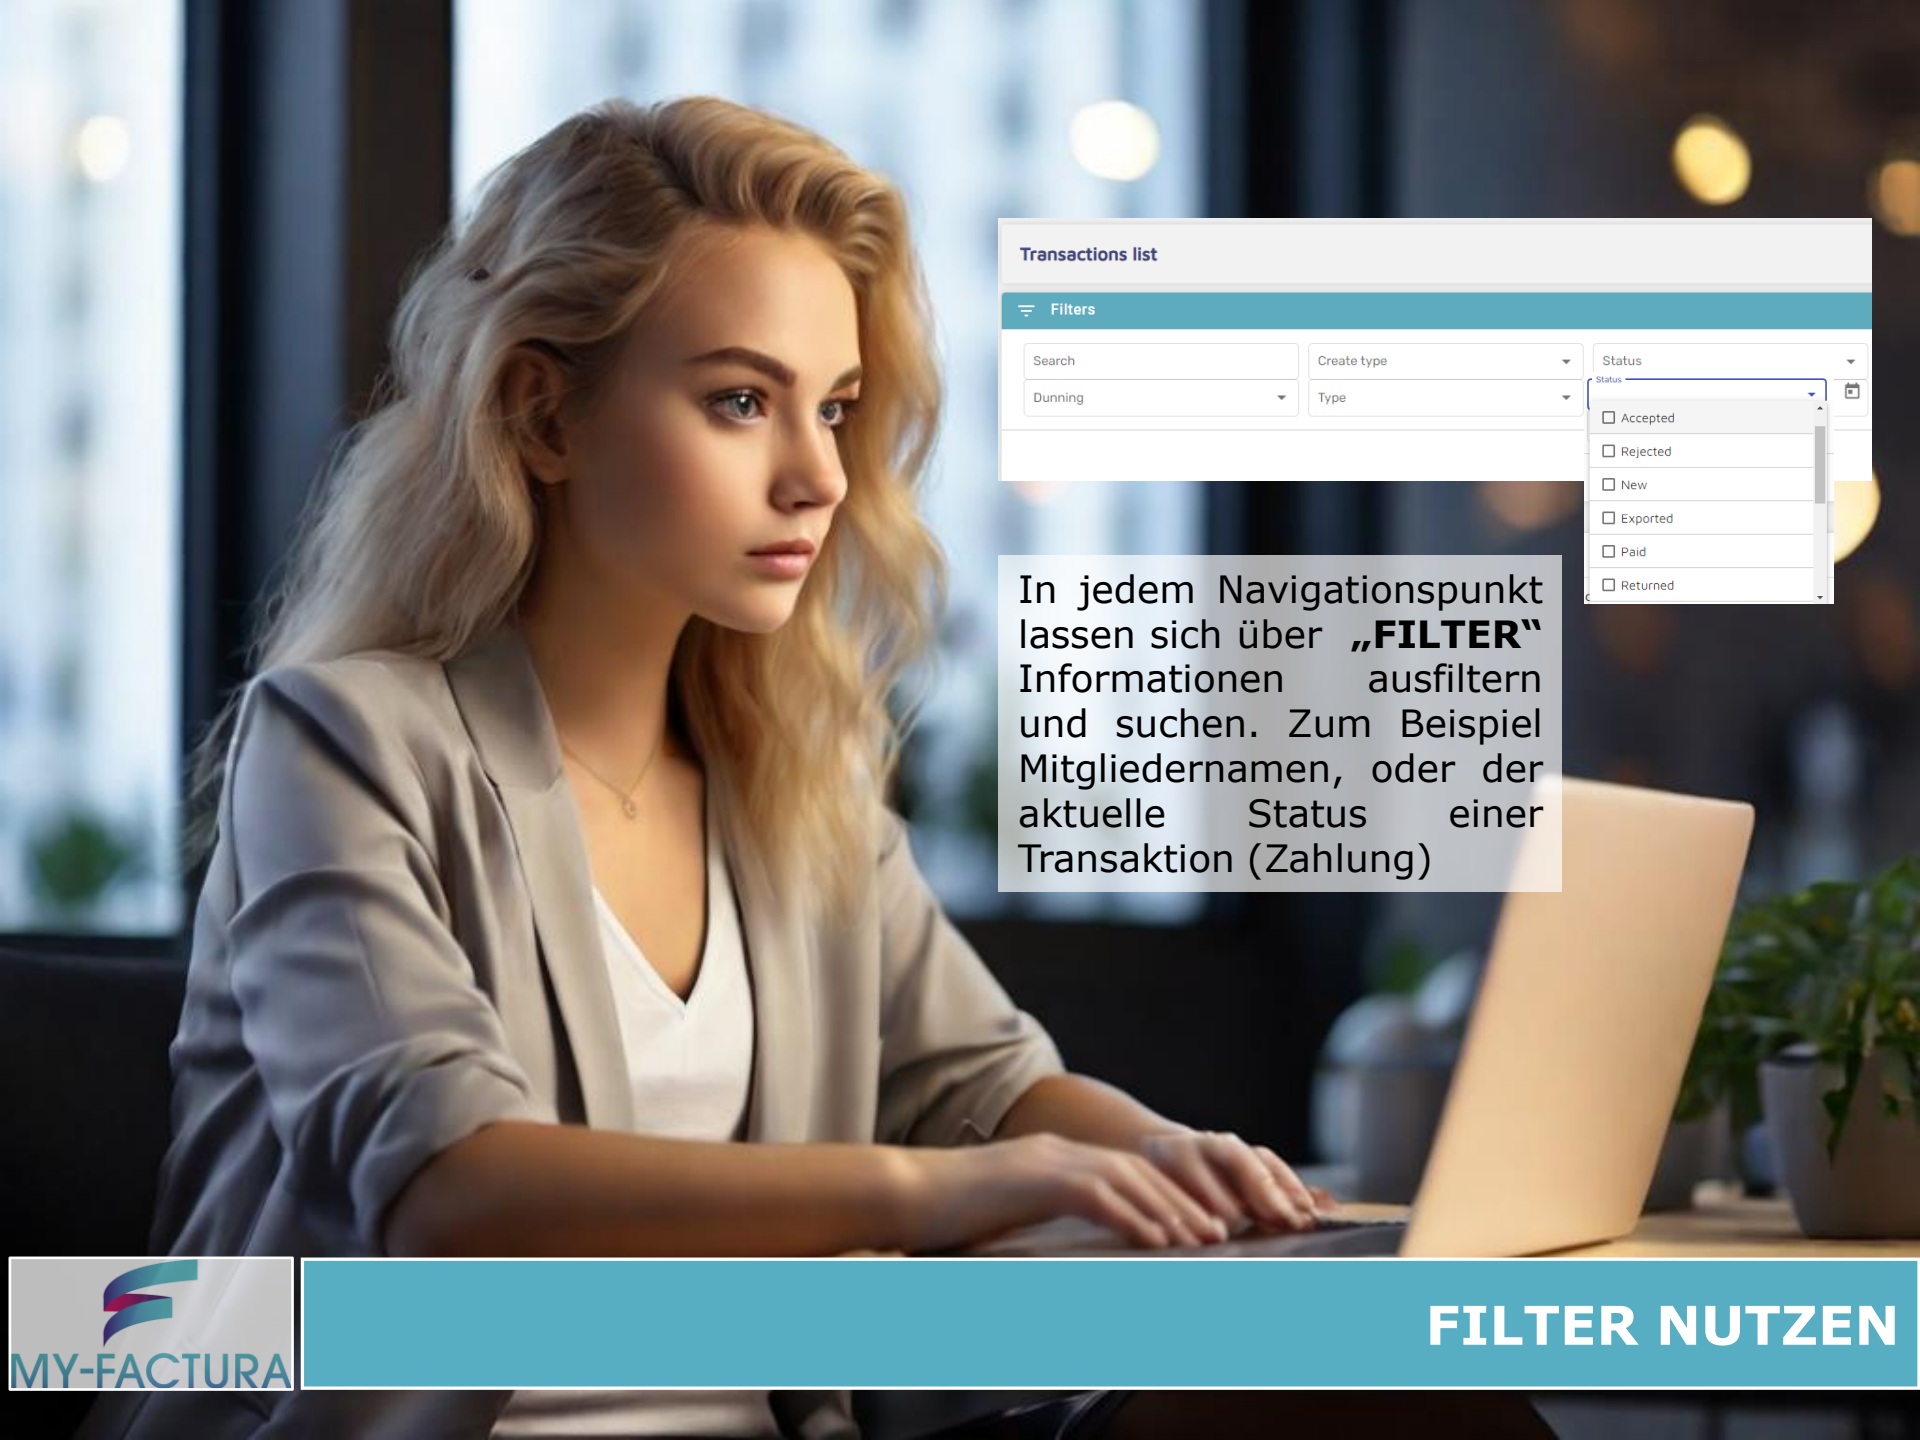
Transactions list

Filters

Search

Create type

Status

Dunning

Type

Status

Accepted

Rejected

New

Exported

Paid

Returned

In jedem Navigationspunkt lassen sich über „FILTER" Informationen ausfiltern und suchen. Zum Beispiel Mitgliedernamen, oder der aktuelle Status einer Transaktion (Zahlung)

MY-FACTURA

FILTER NUTZEN